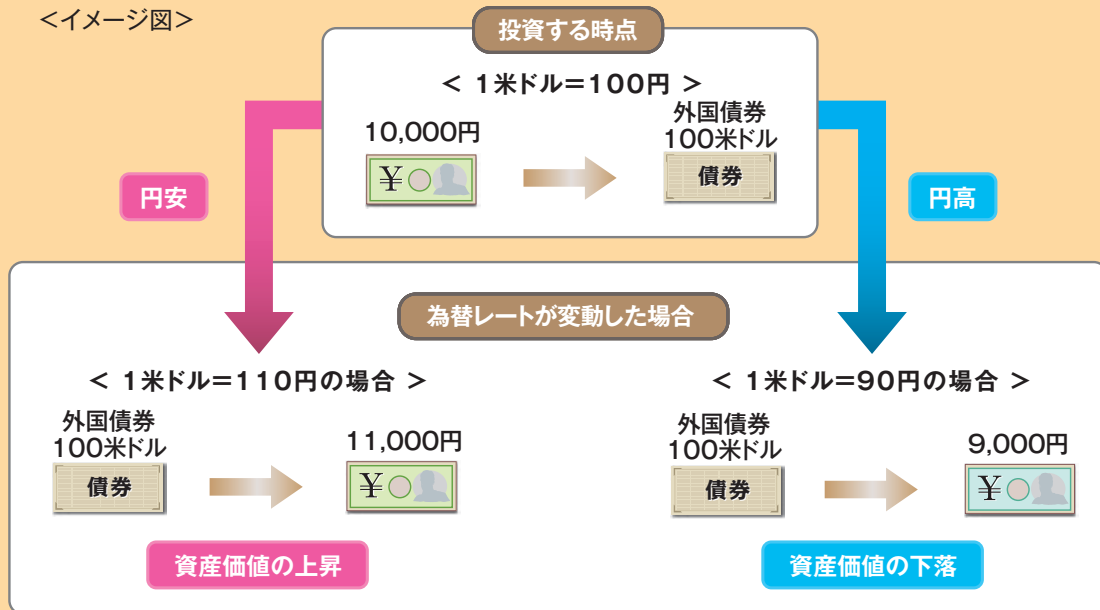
<イメージ図>

投資する時点

< 1米ドル=100円 >

10,000円

¥

外国債券
100米ドル

債券

円安

円高

為替レートが変動した場合

< 1米ドル=110円の場合 >

外国債券
100米ドル

債券

11,000円

¥

資産価値の上昇

< 1米ドル=90円の場合 >

外国債券
100米ドル

債券

9,000円

¥

資産価値の下落